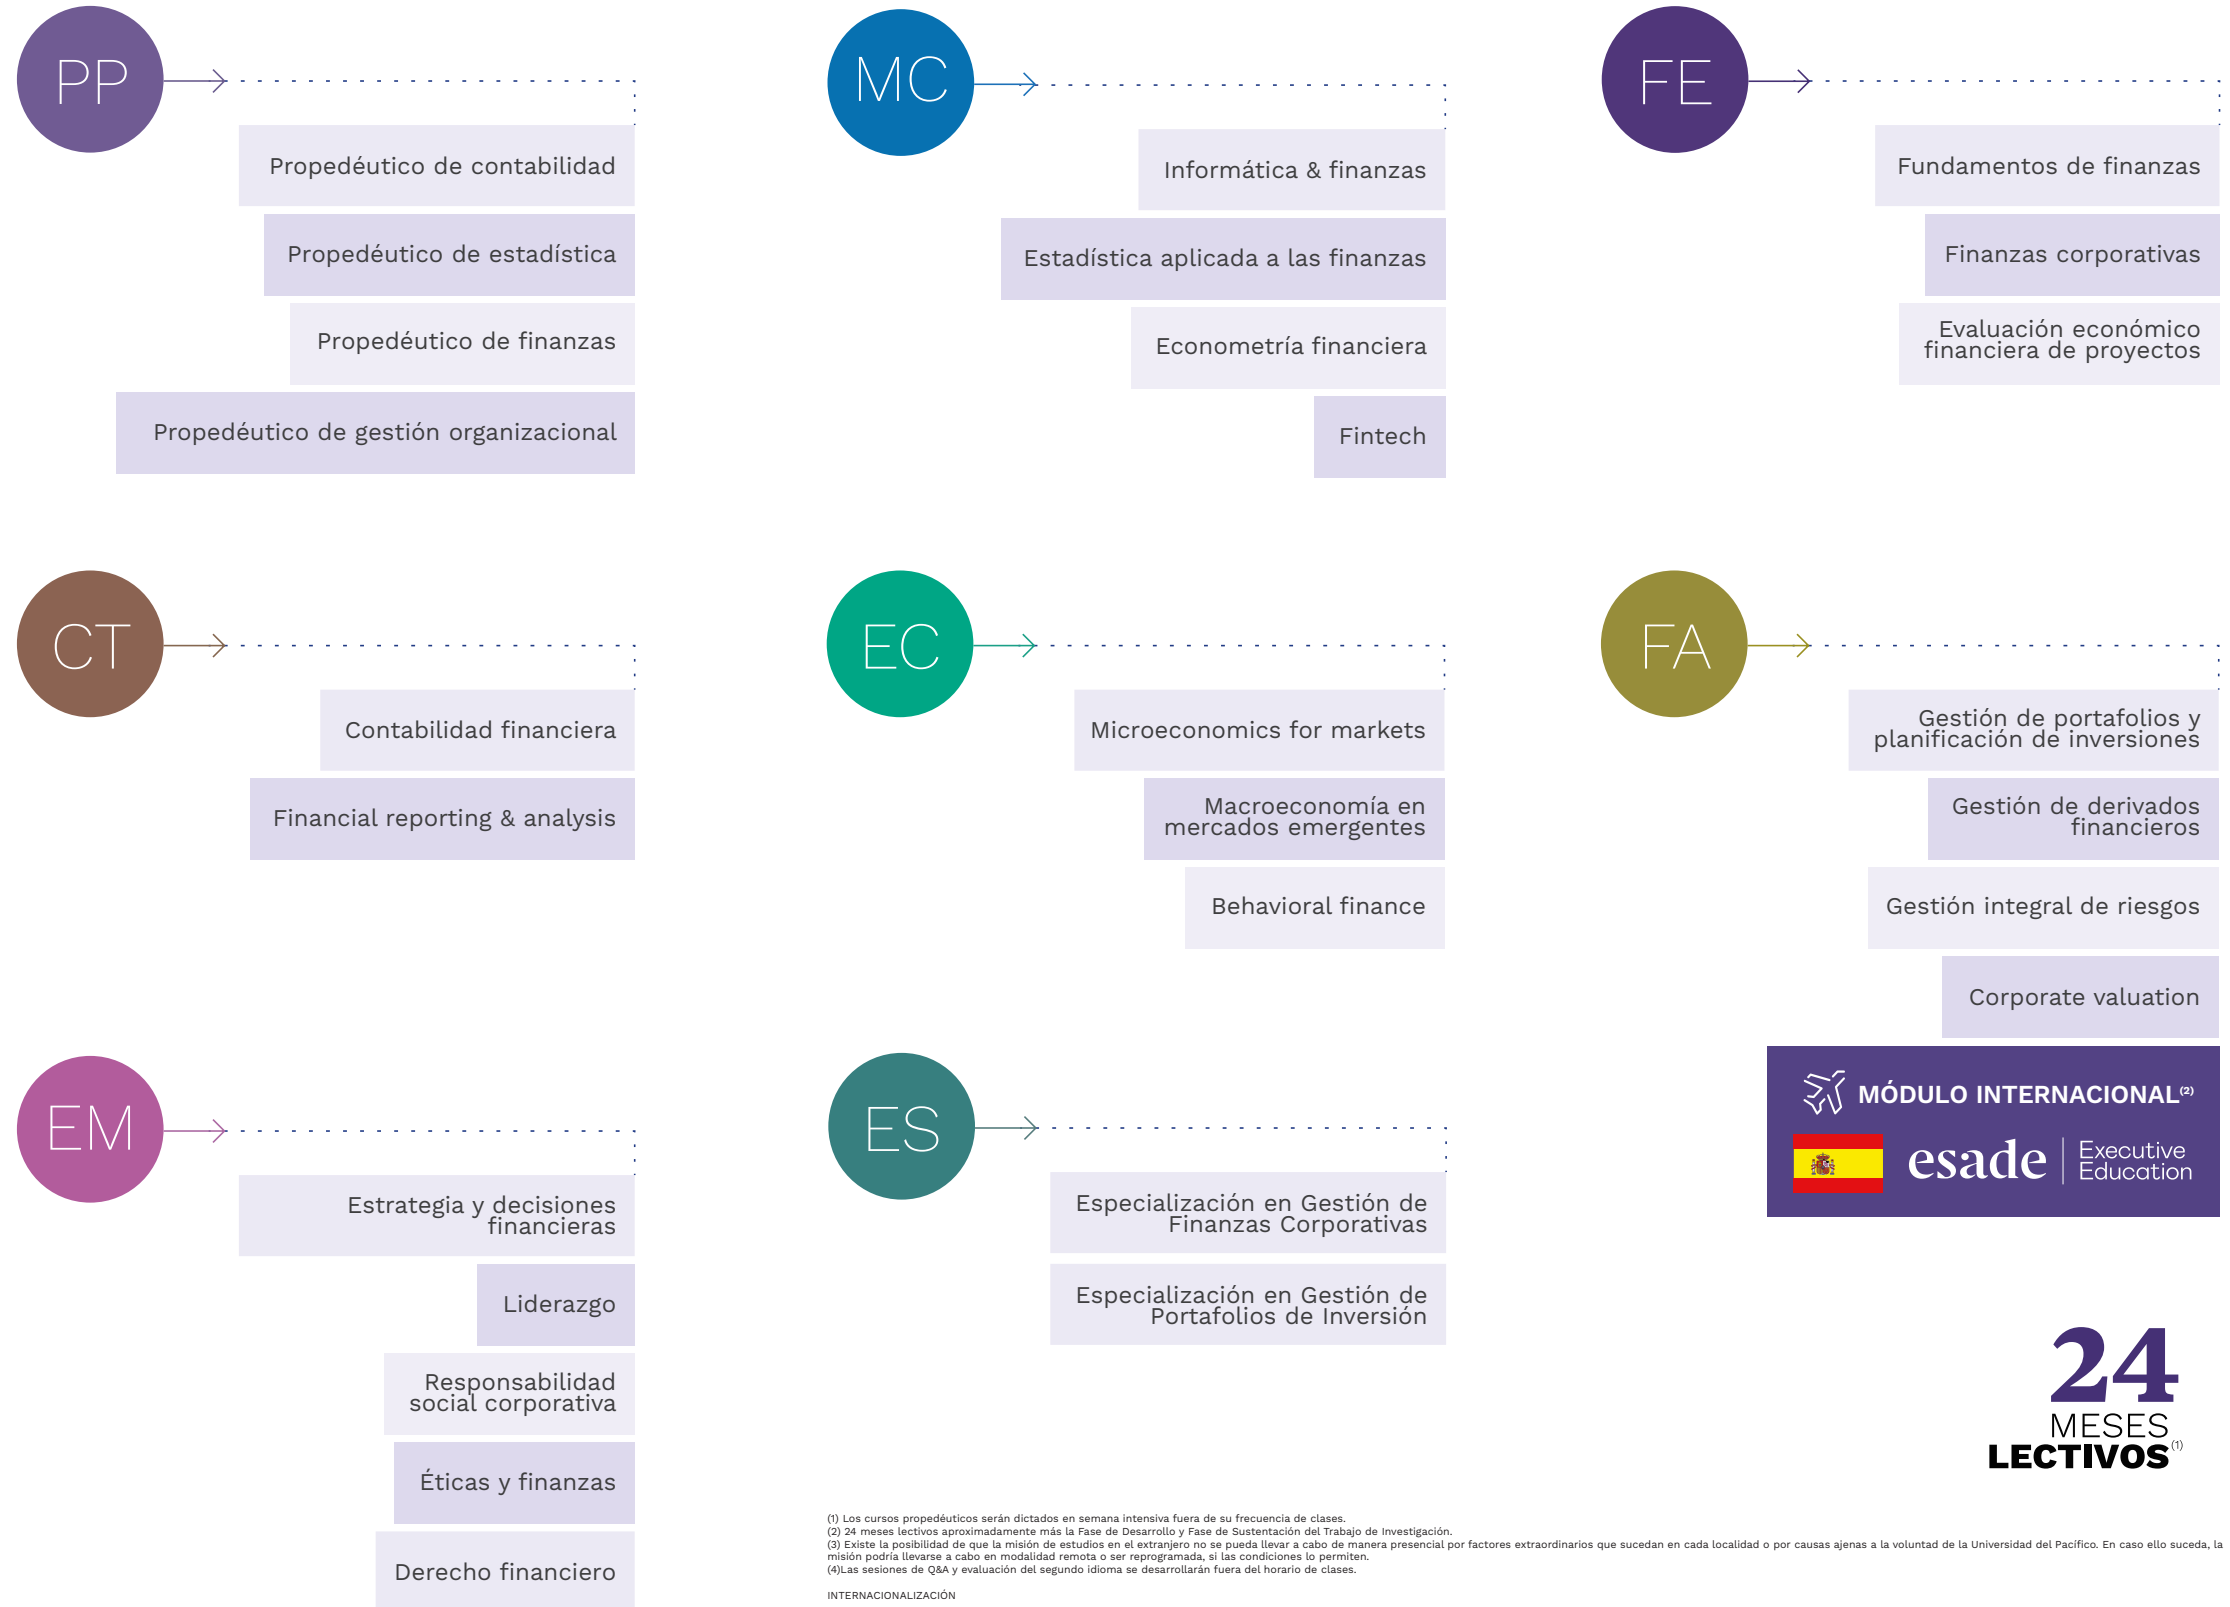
PP

Propedéutico de contabilidad

Propedéutico de estadística

Propedéutico de finanzas

Propedéutico de gestión organizacional

MC

Informática & finanzas

Estadística aplicada a las finanzas

Econometría financiera

Fintech

FE

Fundamentos de finanzas

Finanzas corporativas

Evaluación económico financiera de proyectos

CT

Contabilidad financiera

Financial reporting & analysis

EC

Microeconomics for markets

Macroeconomía en mercados emergentes

Behavioral finance

FA

Gestión de portafolios y planificación de inversiones

Gestión de derivados financieros

Gestión integral de riesgos

Corporate valuation

MÓDULO INTERNACIONAL$^{(2)}$

esade Executive Education

EM

Estrategia y decisiones financieras

Liderazgo

Responsabilidad social corporativa

Éticas y finanzas

Derecho financiero

ES

Especialización en Gestión de Finanzas Corporativas

Especialización en Gestión de Portafolios de Inversión

24 MESES LECTIVOS$^{(1)}$

(1) Los cursos propedéuticos serán dictados en semana intensiva fuera de su frecuencia de clases.
(2) 24 meses lectivos aproximadamente más la Fase de Desarrollo y Fase de Sustentación del Trabajo de Investigación.
(3) Existe la posibilidad de que la misión de estudios en el extranjero no se pueda llevar a cabo de manera presencial por factores extraordinarios que sucedan en cada localidad o por causas ajenas a la voluntad de la Universidad del Pacífico. En caso ello suceda, la misión podría llevarse a cabo en modalidad remota o ser reprogramada, si las condiciones lo permiten.
(4)Las sesiones de Q&A y evaluación del segundo idioma se desarrollarán fuera del horario de clases.

INTERNACIONALIZACIÓN